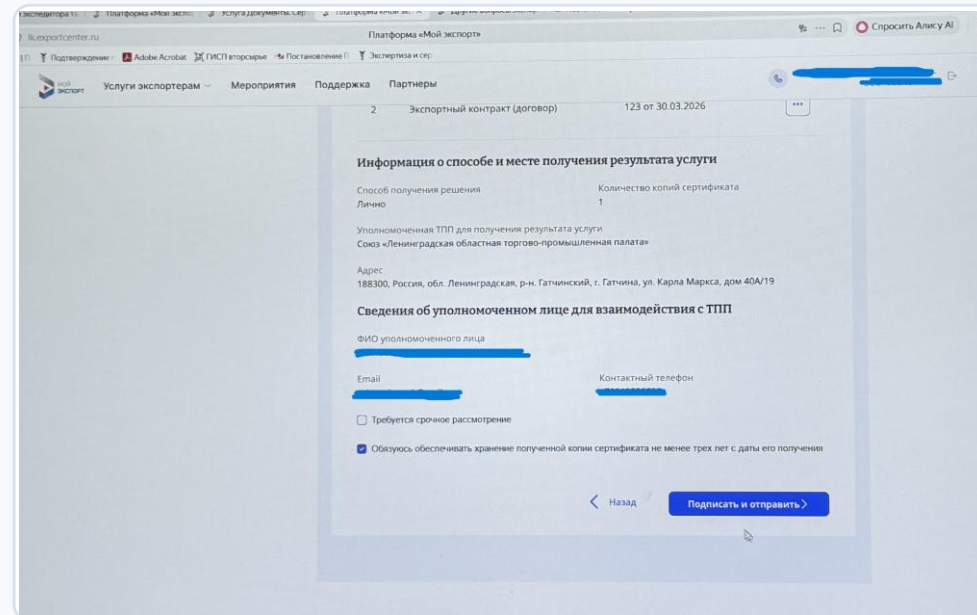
экспедитора ч | Платформа «Мой экспо | Услуга документы, сер | Платформа «Мой эк | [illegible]

lk.exportcenter.ru

Платформа «Мой экспорт»

Спросить Алису AI

Подтверждение | Adobe Acrobat | ГИСП вторсырье | Постановление | Экспертиза и сер

Мой экспорт

Услуги экспортерам

Мероприятия

Поддержка

Партнеры

2 Экспортный контракт (договор) 123 от 30.03.2026

Информация о способе и месте получения результата услуги

Способ получения решения
Лично

Количество копий сертификата
1

Уполномоченная ТПП для получения результата услуги
Союз «Ленинградская областная торгово-промышленная палата»

Адрес
188300, Россия, обл. Ленинградская, р-н. Гатчинский, г. Гатчина, ул. Карла Маркса, дом 40А/19

Сведения об уполномоченном лице для взаимодействия с ТПП

ФИО уполномоченного лица

Email

Контактный телефон

Требуется срочное рассмотрение

Обязуюсь обеспечивать хранение полученной копии сертификата не менее трех лет с даты его получения

Назад

Подписать и отправить